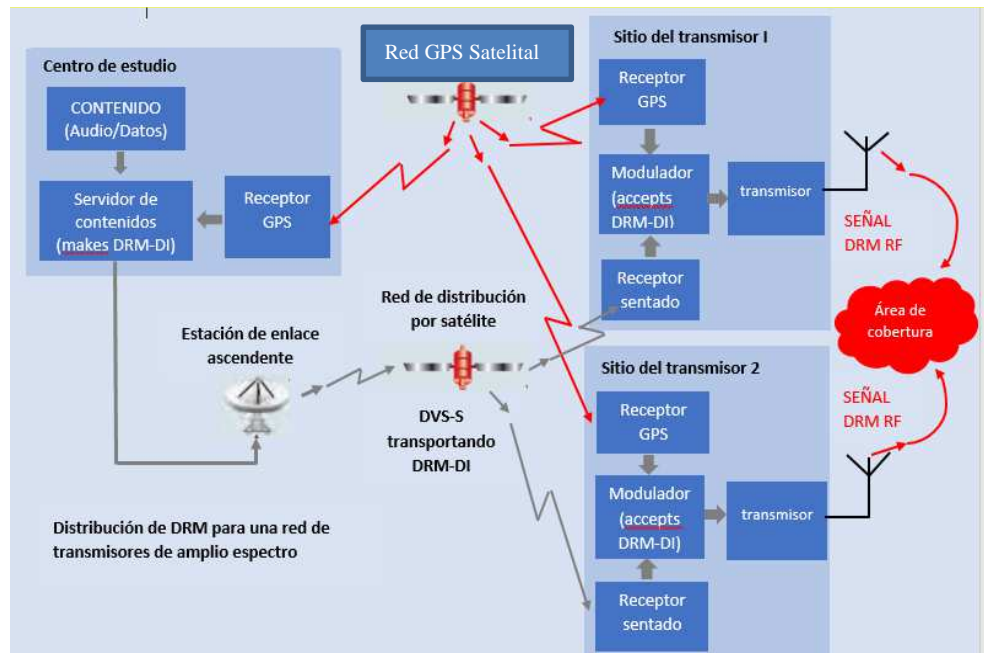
Red GPS Satelital

Centro de estudio

CONTENIDO (Audio/Datos)

Servidor de contenidos (makes DRM-DI)

Receptor GPS

Sitio del transmisor I

Receptor GPS

Modulador (accepts DRM-DI)

transmisor

SEÑAL DRM RF

Receptor sentado

Área de cobertura

Red de distribución por satélite

Estación de enlace ascendente

DVS-S transportando DRM-DI

Sitio del transmisor 2

Receptor GPS

Modulador (accepts DRM-DI)

transmisor

SEÑAL DRM RF

Receptor sentado

Distribución de DRM para una red de transmisores de amplio espectro